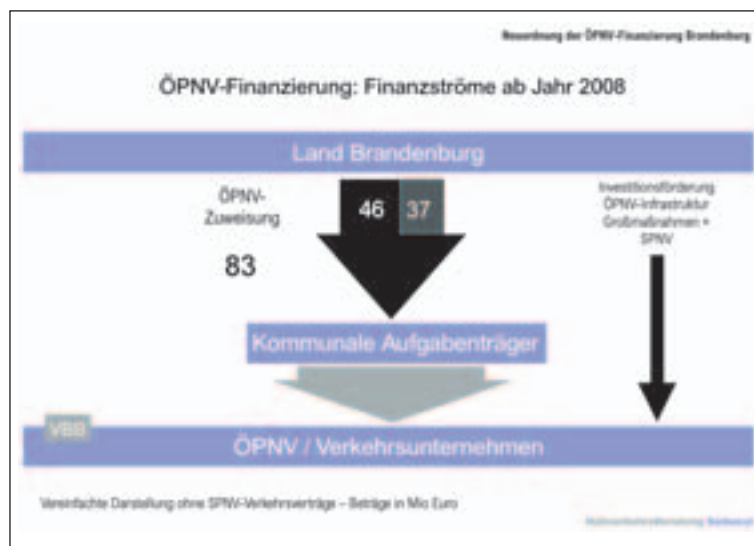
Neuordnung der ÖPNV-Finanzierung Brandenburg

ÖPNV-Finanzierung: Finanzströme ab Jahr 2008

Land Brandenburg

ÖPNV-Zuweisung

83

46

37

Investitionsförderung ÖPNV-Infrastruktur Großmaßnahmen + SPNV

Kommunale Aufgabenträger

VBB

ÖPNV / Verkehrsunternehmen

Vereinfachte Darstellung ohne SPNV-Verkehrsverträge – Beträge in Mio Euro

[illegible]